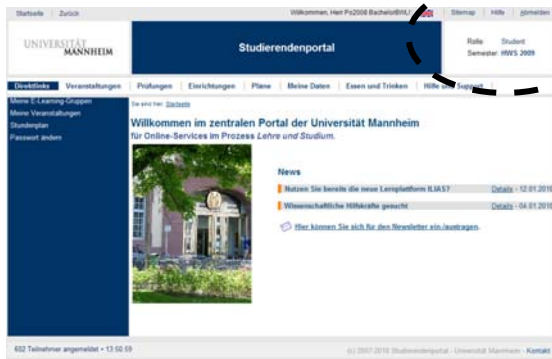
Startseite | Zurück

Willkommen, Herr Ps2008 Bachelor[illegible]

Sitemap | Hilfe | Abmelden

UNIVERSITÄT MANNHEIM

Studierendenportal

Rolle Student
Semester HWS 2009

Direktlinks | Veranstaltungen | Prüfungen | Einrichtungen | Pläne | Meine Daten | Essen und Trinken | Hilfe und Support

Meine E-Learning-Gruppen
Meine Veranstaltungen
Stundenplan
Passwort ändern

Sie sind hier: Startseite

Willkommen im zentralen Portal der Universität Mannheim
für Online-Services im Prozess *Lehre und Studium*.

News

Nutzen Sie bereits die neue Lernplattform ILIAS? Details - 12.01.2010

Wissenschaftliche Hilfskräfte gesucht Details - 04.01.2010

Hier können Sie sich für den Newsletter ein-/austragen.

602 Teilnehmer angemeldet • 13:50:59

(c) 2007-2010 Studierendenportal - Universität Mannheim - Kontakt